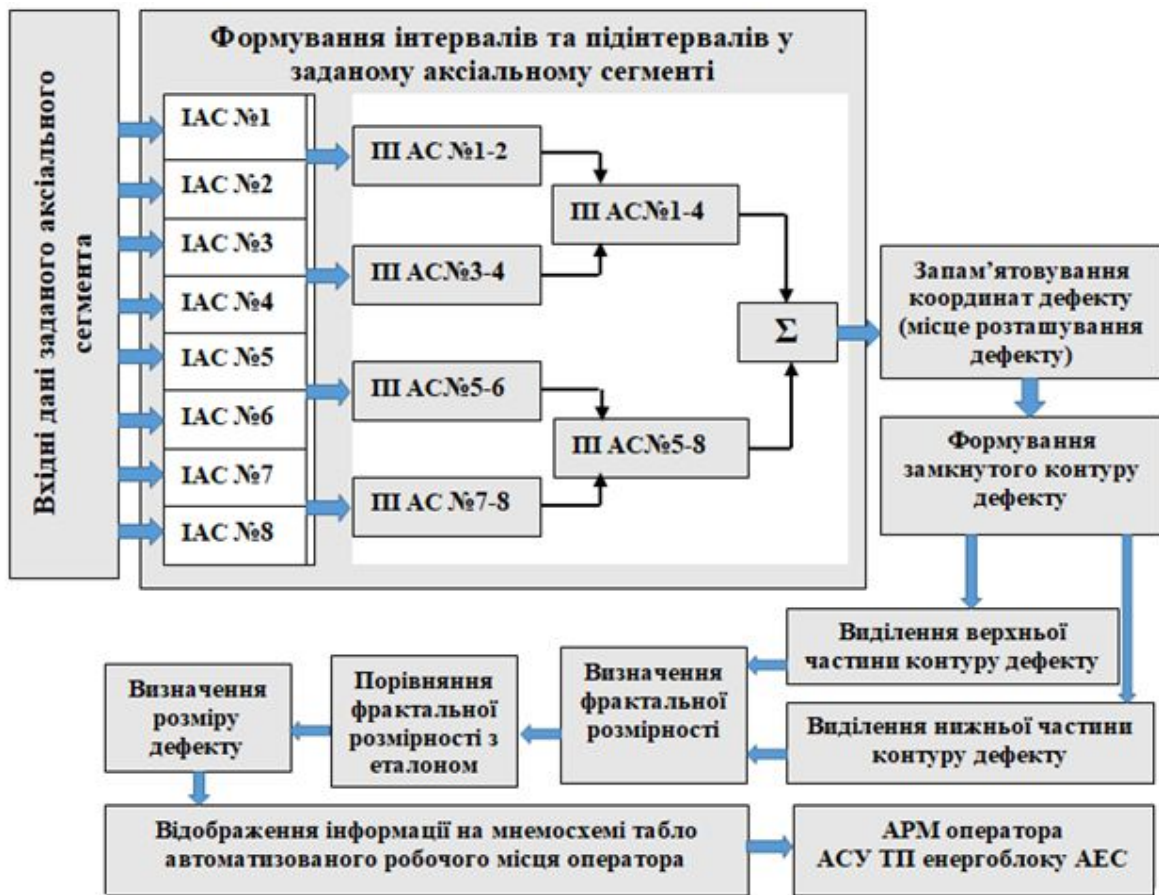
Вхідні дані заданого аксіального сегмента

Формування інтервалів та підінтервалів у заданому аксіальному сегменті

ІАС №1

ІАС №2

ІАС №3

ІАС №4

ІАС №5

ІАС №6

ІАС №7

ІАС №8

ПІ АС №1-2

ПІ АС№3-4

ПІ АС№5-6

ПІ АС №7-8

ПІ АС№1-4

ПІ АС№5-8

$\Sigma$

Запам'ятовування координат дефекту (місце розташування дефекту)

Формування замкнутого контуру дефекту

Виділення верхньої частини контуру дефекту

Виділення нижньої частини контуру дефекту

Визначення фрактальної розмірності

Порівняння фрактальної розмірності з еталоном

Визначення розміру дефекту

Відображення інформації на мнемосхемі табло автоматизованого робочого місця оператора

АРМ оператора АСУ ТП енергоблоку АЕС